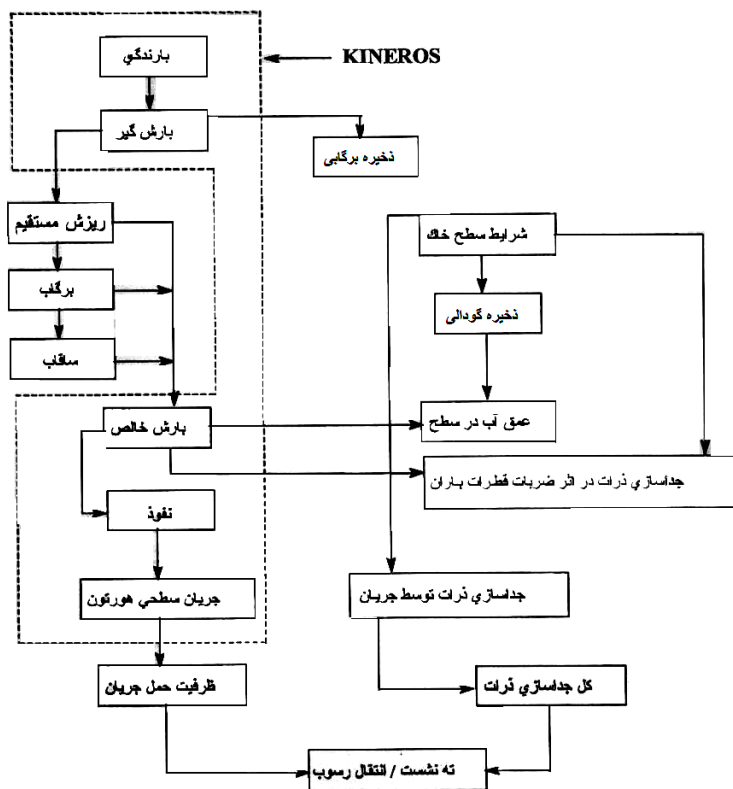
KINEROS

بارندگي

بارش گير

ذخيره برگابی

ريزش مستقيم

برگاب

ساقاب

شرايط سطح خاك

ذخيره گودالی

عمق آب در سطح

بارش خالص

جداسازي ذرات در اثر ضربات قطرات باران

نفوذ

جريان سطحي هورتون

جداسازي ذرات توسط جريان

ظرفيت حمل جريان

كل جداسازي ذرات

ته نشست / انتقال رسوب